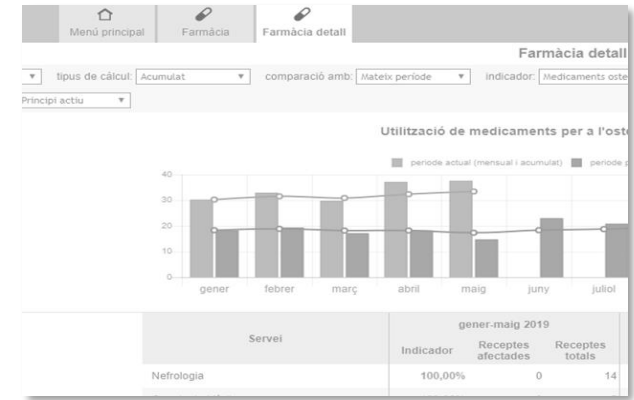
Menú principal | Farmàcia | Farmàcia detall

Farmàcia detall

tipus de càlcul: Acumulat | comparació amb: Mateix període | indicador: Medicaments oste

Principi actiu

Utilització de medicaments per a l'oste

període actual (mensual i acumulat) | període p

40
30
20
10
0

gener febrer març abril maig juny juliol

| Servei | gener-maig 2019 | | |
|---|---|---|---|
| | Indicador | Receptes afectades | Receptes totals |
| Nefrologia | 100,00% | 0 | 14 |